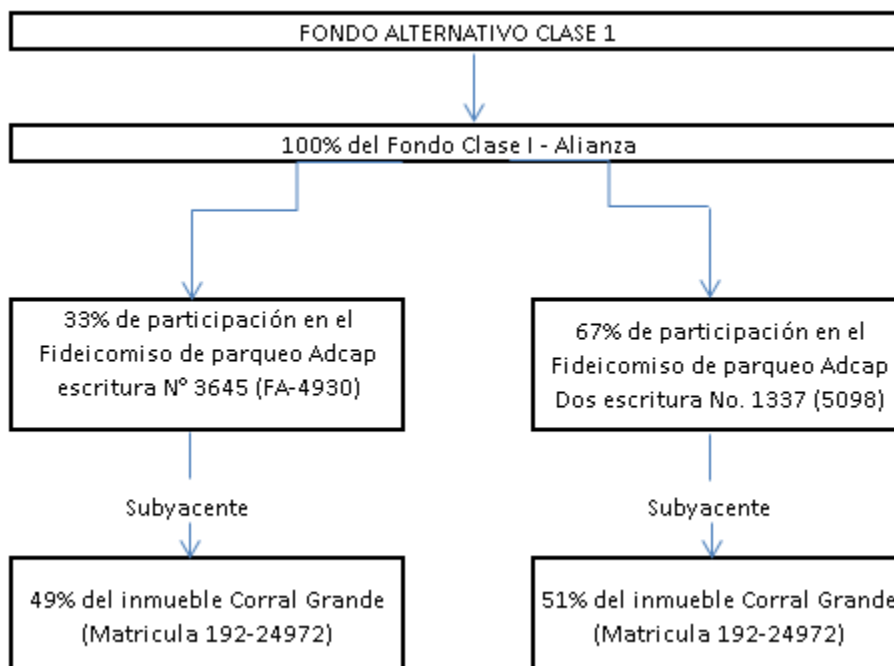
FONDO ALTERNATIVO CLASE 1

100% del Fondo Clase I - Alianza

33% de participación en el Fideicomiso de parqueo Adcap escritura N° 3645 (FA-4930)

67% de participación en el Fideicomiso de parqueo Adcap Dos escritura No. 1337 (5098)

Subyacente

Subyacente

49% del inmueble Corral Grande (Matricula 192-24972)

51% del inmueble Corral Grande (Matricula 192-24972)